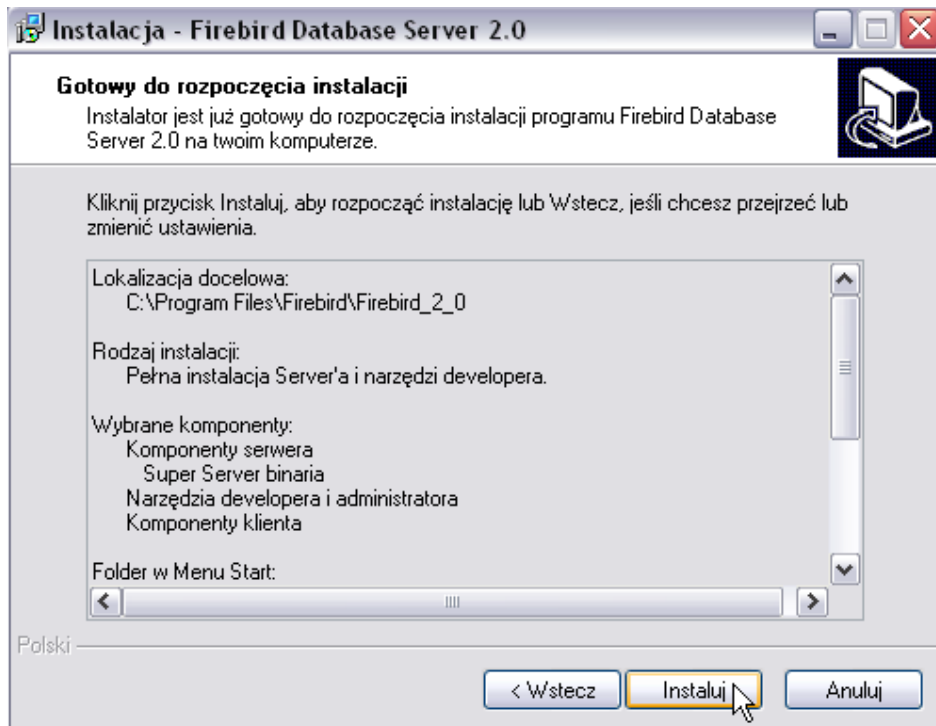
Instalacja - Firebird Database Server 2.0

Gotowy do rozpoczęcia instalacji
Instalator jest już gotowy do rozpoczęcia instalacji programu Firebird Database Server 2.0 na twoim komputerze.

Kliknij przycisk Instaluj, aby rozpocząć instalację lub Wstecz, jeśli chcesz przejrzeć lub zmienić ustawienia.

Lokalizacja docelowa:
C:\Program Files\Firebird\Firebird_2_0

Rodzaj instalacji:
Pełna instalacja Server'a i narzędzi developera.

Wybrane komponenty:
Komponenty serwera
Super Server binaria
Narzędzia developera i administratora
Komponenty klienta

Folder w Menu Start:

Polski

< Wstecz
Instaluj
Anuluj